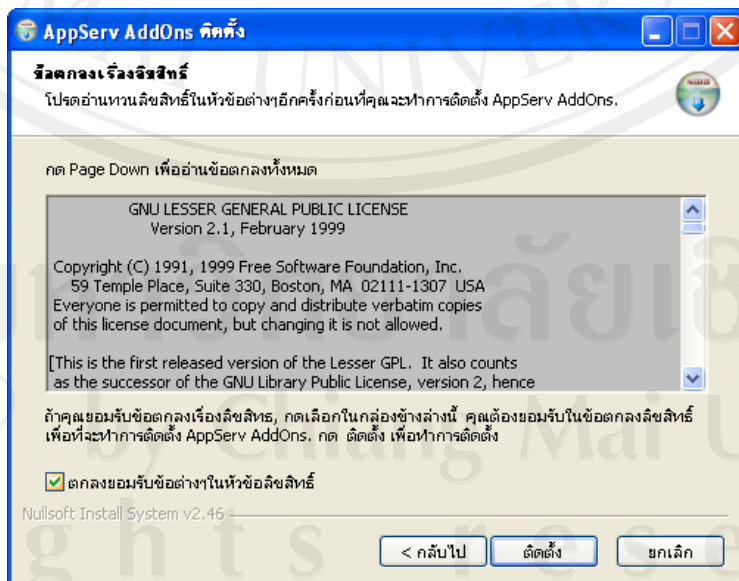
AppServ AddOns ติดตั้ง

ข้อตกลงเรื่องลิขสิทธิ์
โปรดอ่านทวนลิขสิทธิ์ในหัวข้อต่างๆอีกครั้งก่อนที่คุณจะทำการติดตั้ง AppServ AddOns.

กด Page Down เพื่ออ่านข้อตกลงทั้งหมด

GNU LESSER GENERAL PUBLIC LICENSE
Version 2.1, February 1999

Copyright (C) 1991, 1999 Free Software Foundation, Inc.
59 Temple Place, Suite 330, Boston, MA 02111-1307 USA
Everyone is permitted to copy and distribute verbatim copies of this license document, but changing it is not allowed.

[This is the first released version of the Lesser GPL. It also counts as the successor of the GNU Library Public License, version 2, hence

ถ้าคุณยอมรับข้อตกลงเรื่องลิขสิทธิ์, กดเลือกในกล่องข้างล่างนี้ คุณต้องยอมรับในข้อตกลงลิขสิทธิ์เพื่อที่จะทำการติดตั้ง AppServ AddOns. กด ติดตั้ง เพื่อทำการติดตั้ง

ตกลงยอมรับข้อต่างๆในหัวข้อลิขสิทธิ์

Nullsoft Install System v2.46

< กลับไป
ติดตั้ง
ยกเลิก